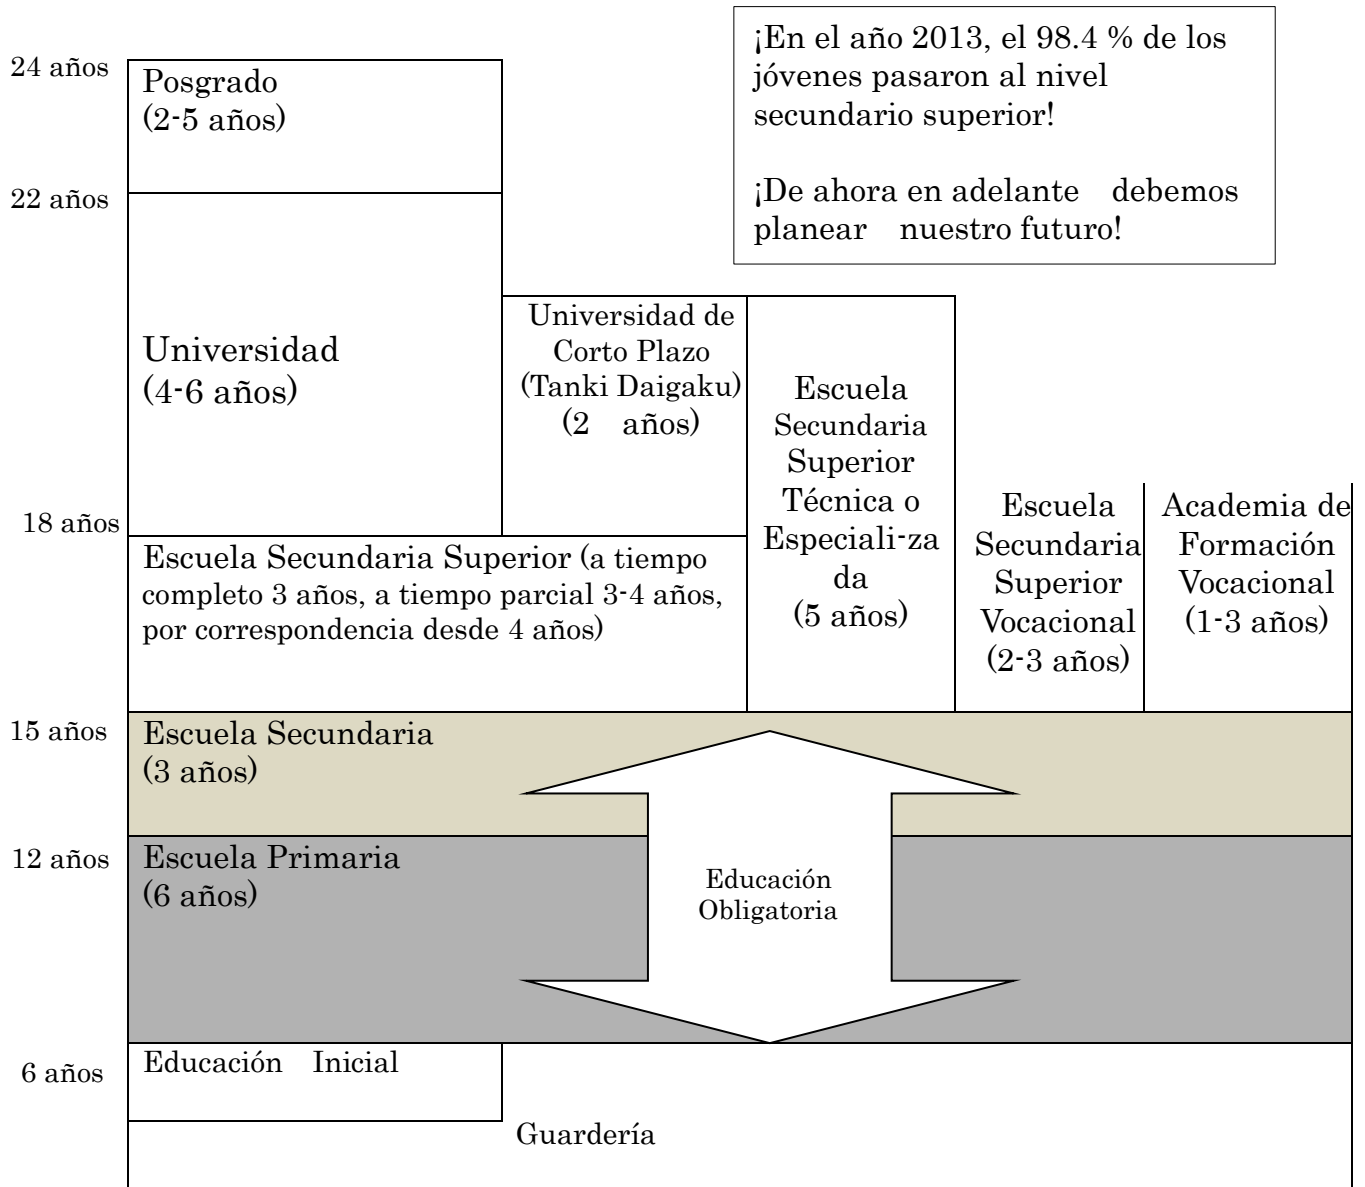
¡En el año 2013, el 98.4 % de los jóvenes pasaron al nivel secundario superior!

¡De ahora en adelante debemos planear nuestro futuro!

24 años
Posgrado
(2-5 años)

22 años
Universidad
(4-6 años)

Universidad de Corto Plazo
(Tanki Daigaku)
(2 años)

Escuela Secundaria Superior Técnica o Especiali-za da
(5 años)

18 años
Escuela Secundaria Superior (a tiempo completo 3 años, a tiempo parcial 3-4 años, por correspondencia desde 4 años)

Escuela Secundaria Superior Vocacional
(2-3 años)

Academia de Formación Vocacional
(1-3 años)

15 años
Escuela Secundaria
(3 años)

12 años
Escuela Primaria
(6 años)

Educación Obligatoria

6 años
Educación Inicial

Guardería